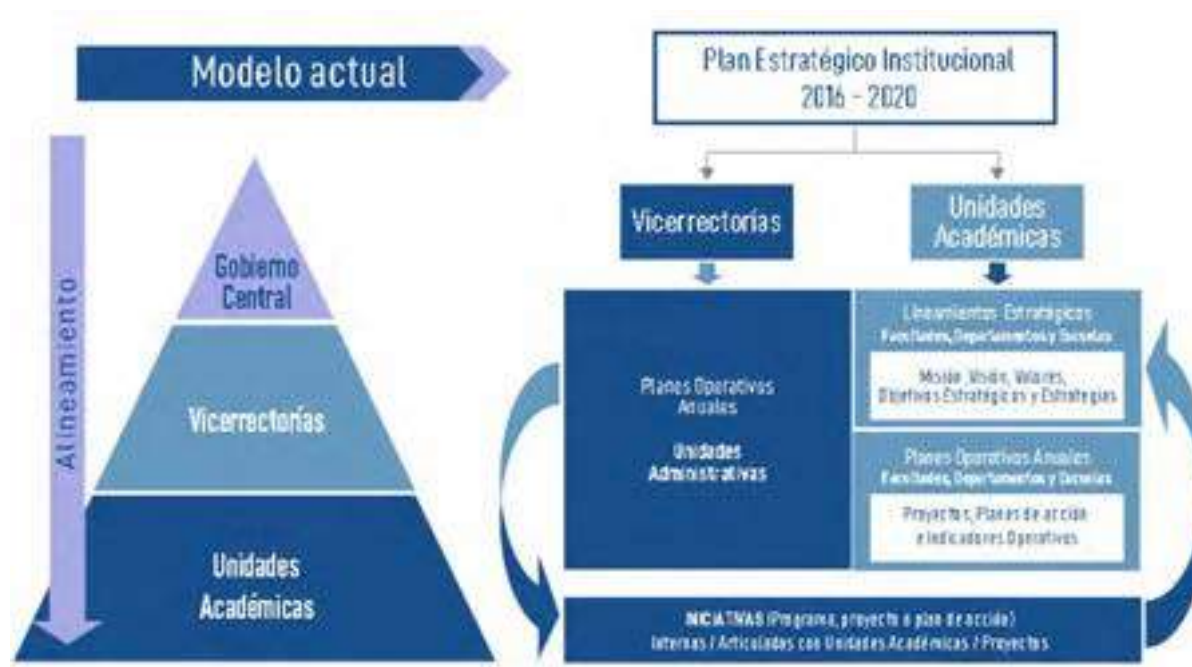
Modelo actual

Alineamiento

Gobierno Central

Vicerrectorías

Unidades Académicas

Plan Estratégico Institucional
2016 - 2020

Vicerrectorías

Unidades Académicas

Planes Operativos Anuales

Unidades Administrativas

Lineamientos Estratégicos
Facultades, Departamentos y Escuelas

Misión, Visión, Valores, Objetivos Estratégicos y Estrategias

Planes Operativos Anuales
Facultades, Departamentos y Escuelas

Proyectos, Planes de acción e Indicadores Operativos

INICIATIVAS (Programa, proyecto o plan de acción)
Internas / Articuladas con Unidades Académicas / Proyectos